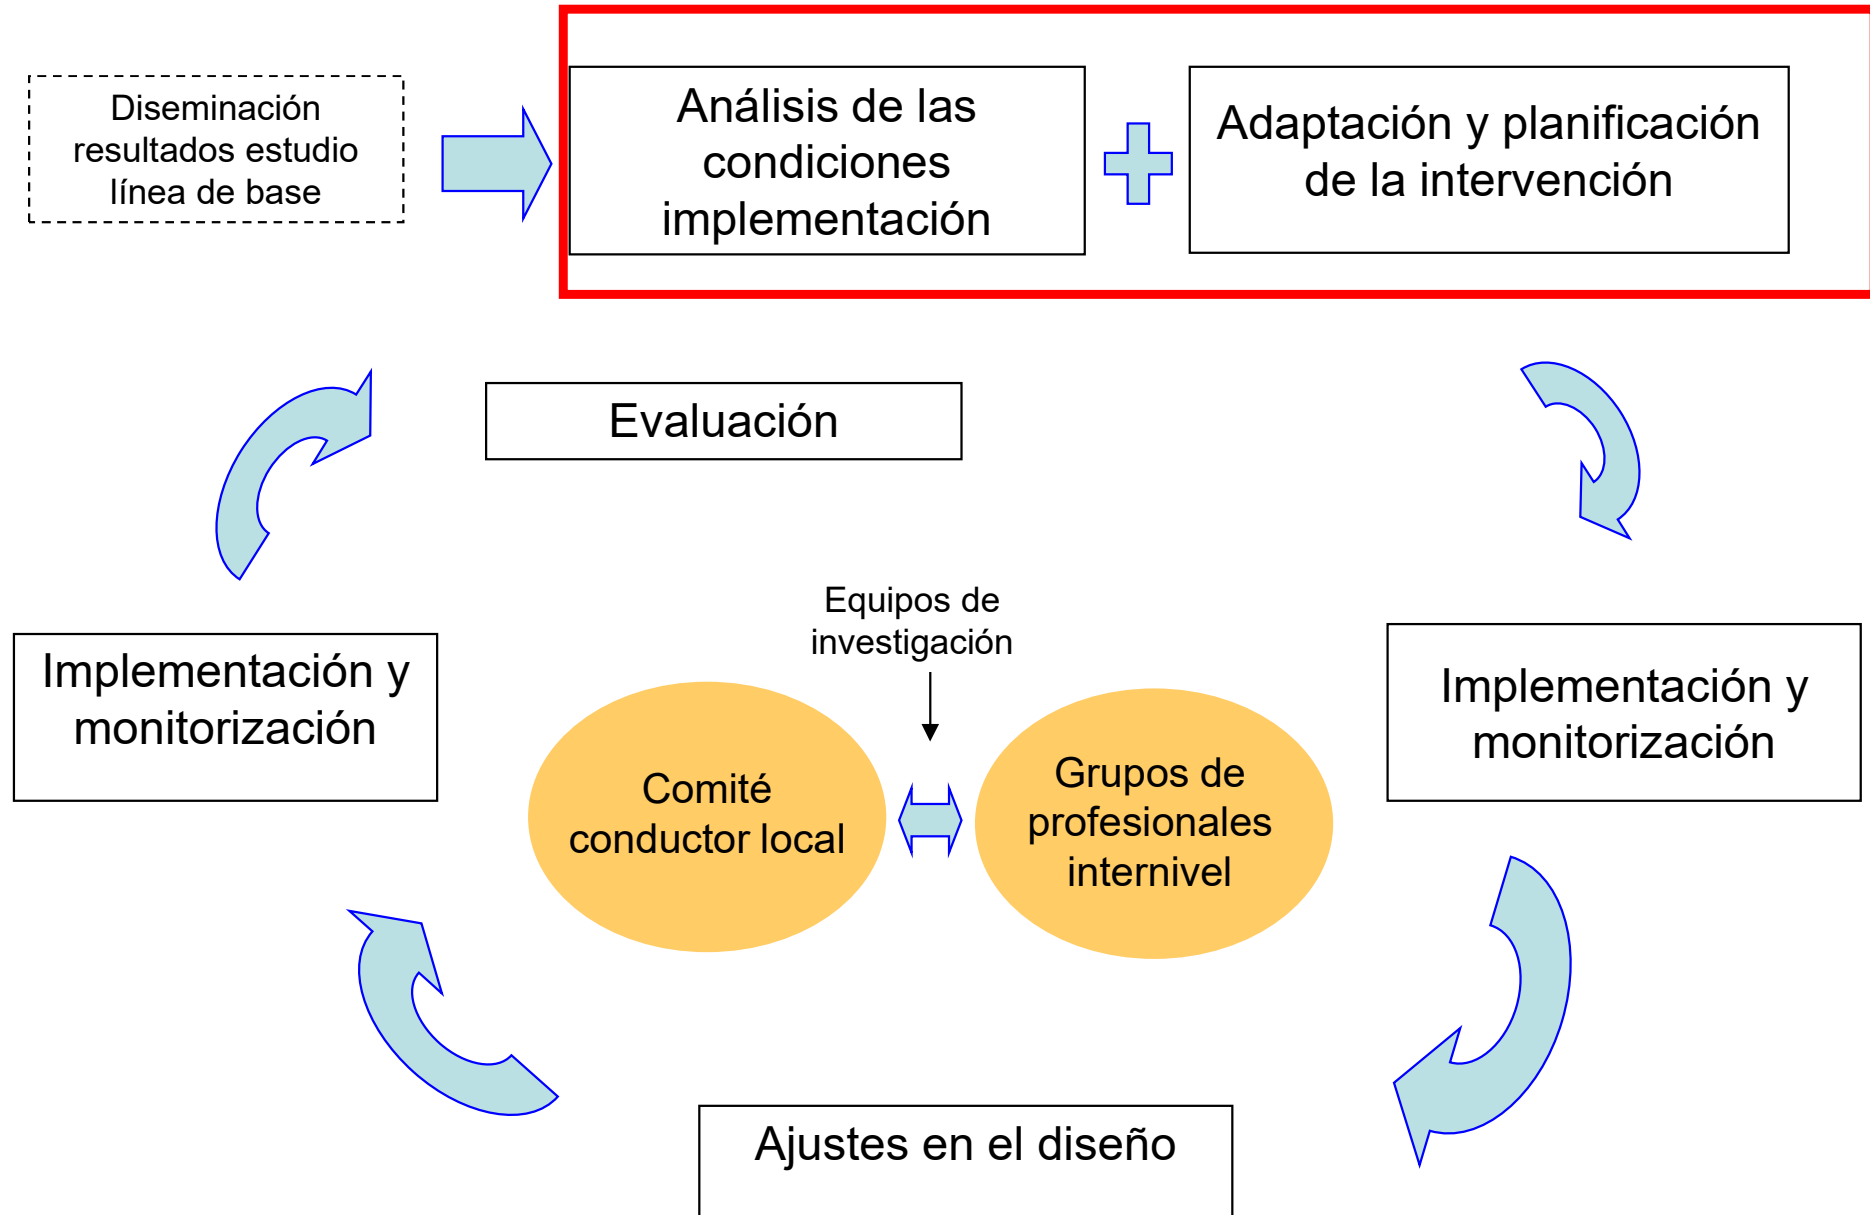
Diseminación resultados estudio línea de base

Análisis de las condiciones implementación

Adaptación y planificación de la intervención

Evaluación

Equipos de investigación

Implementación y monitorización

Comité conductor local

Grupos de profesionales internivel

Implementación y monitorización

Ajustes en el diseño